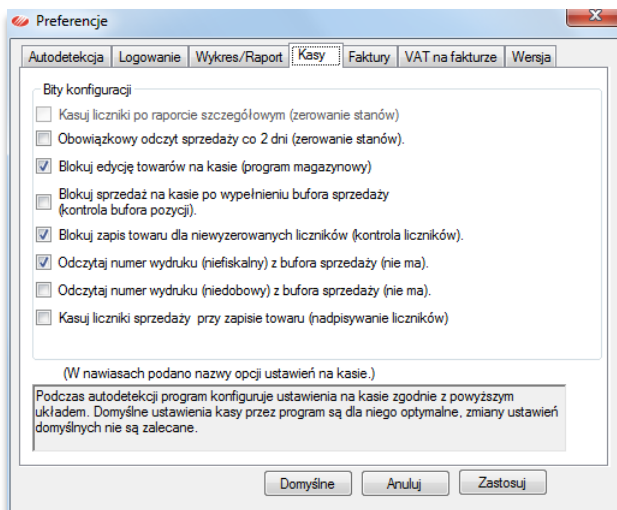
Preferencje

Autodetekcja | Logowanie | Wykres/Raport | Kasy | Faktury | VAT na fakturze | Wersja

Bity konfiguracji

Kasuj liczniki po raporcie szczegółowym (zerowanie stanów)

Obowiązkowy odczyt sprzedaży co 2 dni (zerowanie stanów).

Blokuj edycję towarów na kasie (program magazynowy)

Blokuj sprzedaż na kasie po wypełnieniu bufora sprzedaży (kontrola bufora pozycji).

Blokuj zapis towaru dla niewyzerowanych liczników (kontrola liczników).

Odczytaj numer wydruku (niefiskalny) z bufora sprzedaży (nie ma).

Odczytaj numer wydruku (niedobowy) z bufora sprzedaży (nie ma).

Kasuj liczniki sprzedaży przy zapisie towaru (nadpisywanie liczników)

(W nawiasach podano nazwy opcji ustawień na kasie.)

Podczas autodetekcji program konfiguruje ustawienia na kasie zgodnie z powyższym układem. Domyślne ustawienia kasy przez program są dla niego optymalne, zmiany ustawień domyślnych nie są zalecane.

Domyślne | Anuluj | Zastosuj